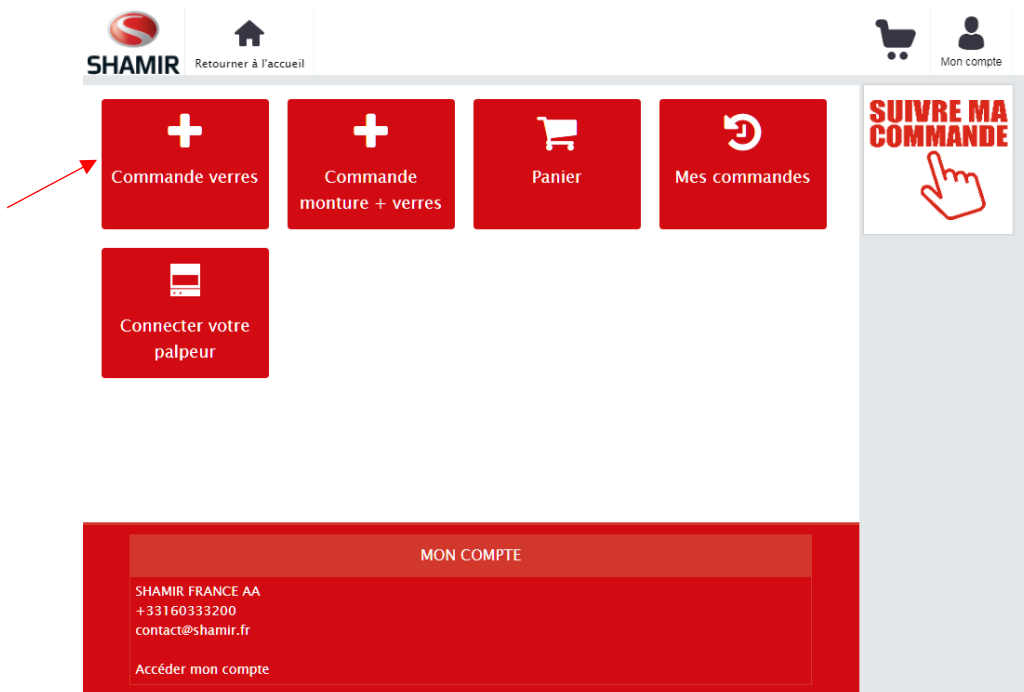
SHAMIR

Retourner à l'accueil

Mon compte

Commande verres

Commande monture + verres

Panier

Mes commandes

SUIVRE MA COMMANDE

Connecter votre palpeur

MON COMPTE

SHAMIR FRANCE AA
+33160333200
contact@shamir.fr

Accéder mon compte